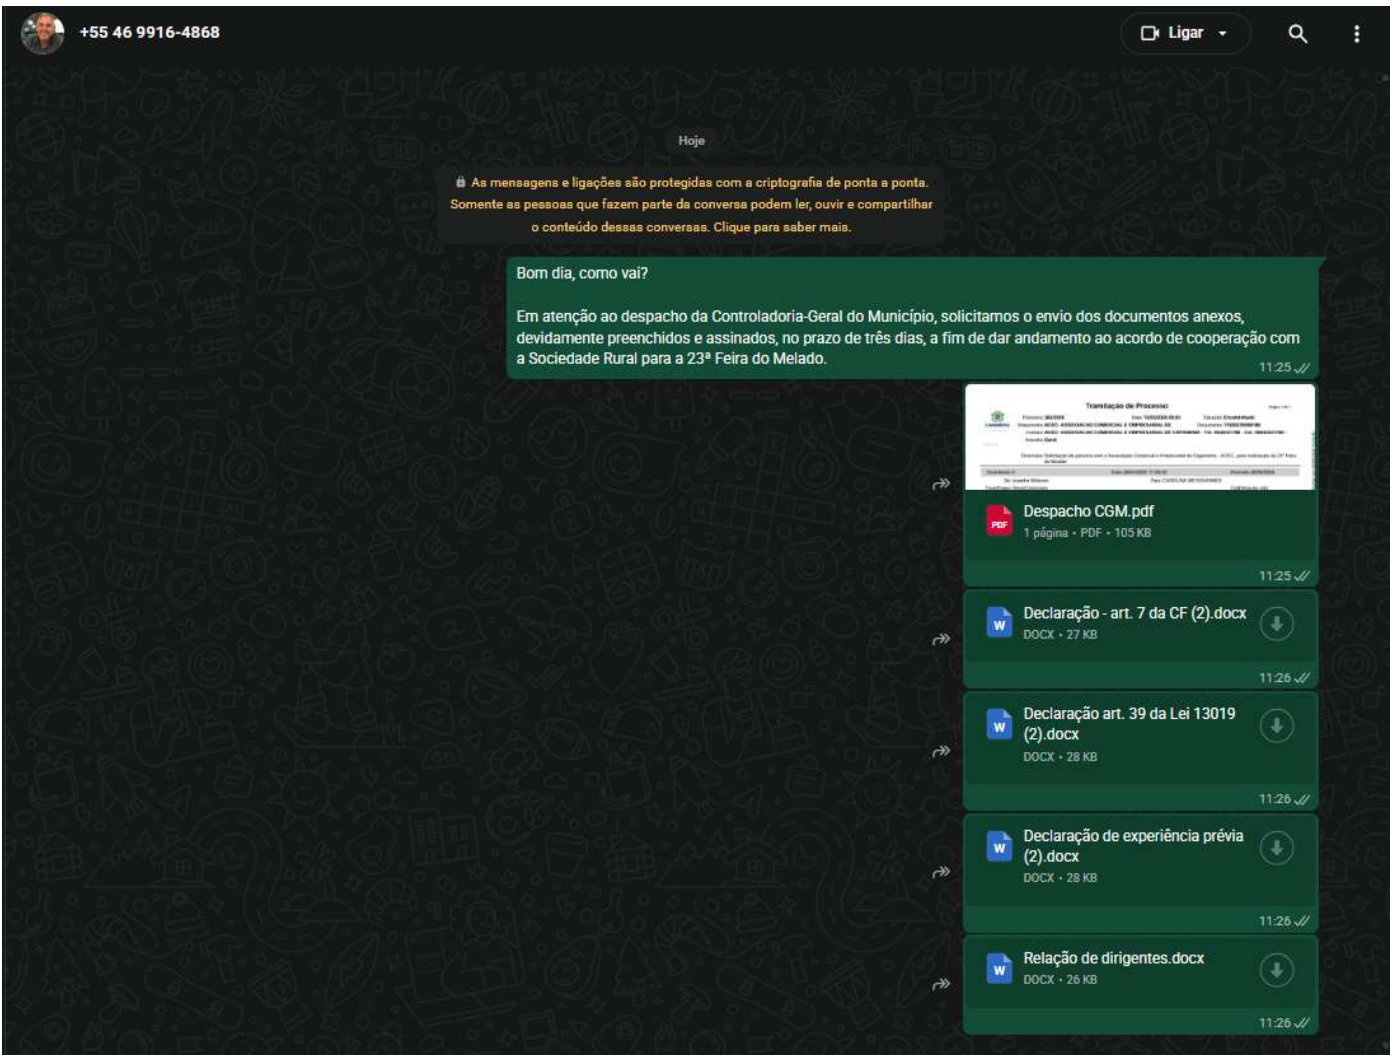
+55 46 9916-4868

Ligar

Hoje

As mensagens e ligações são protegidas com a criptografia de ponta a ponta. Somente as pessoas que fazem parte da conversa podem ler, ouvir e compartilhar o conteúdo dessas conversas. Clique para saber mais.

Bom dia, como vai?

Em atenção ao despacho da Controladoria-Geral do Município, solicitamos o envio dos documentos anexos, devidamente preenchidos e assinados, no prazo de três dias, a fim de dar andamento ao acordo de cooperação com a Sociedade Rural para a 23ª Feira do Melado.

11:25

Tramitação de Processo

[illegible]

Despacho CGM.pdf
1 página • PDF • 105 KB

11:25

Declaração - art. 7 da CF (2).docx
DOCX • 27 KB

11:26

Declaração art. 39 da Lei 13019 (2).docx
DOCX • 28 KB

11:26

Declaração de experiência prévia (2).docx
DOCX • 28 KB

11:26

Relação de dirigentes.docx
DOCX • 26 KB

11:26